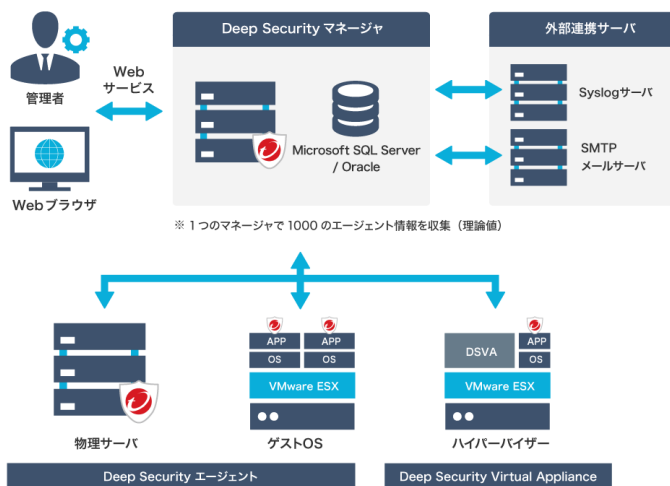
管理者

Web
サービス

Webブラウザ

Deep Security マネージャ

Microsoft SQL Server / Oracle

外部連携サーバ

Syslogサーバ

SMTP
メールサーバ

※ 1つのマネージャで 1000 のエージェント情報を収集（理論値）

APP
OS
APP
OS
VMware ESX

DSVA
APP
OS
VMware ESX

物理サーバ

ゲストOS

ハイパーバイザー

Deep Security エージェント

Deep Security Virtual Appliance